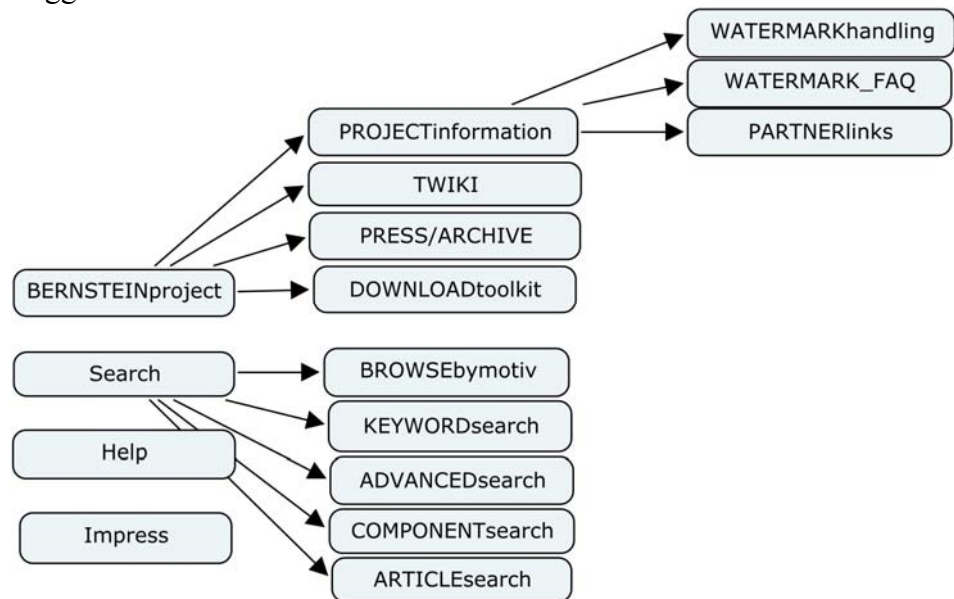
WATERMARKhandling

WATERMARK_FAQ

PROJECTinformation

PARTNERlinks

TWIKI

PRESS/ARCHIVE

BERNSTEINproject

DOWNLOADtoolkit

Search

BROWSEbymotiv

KEYWORDsearch

Help

ADVANCEDsearch

Impress

COMPONENTsearch

ARTICLEsearch